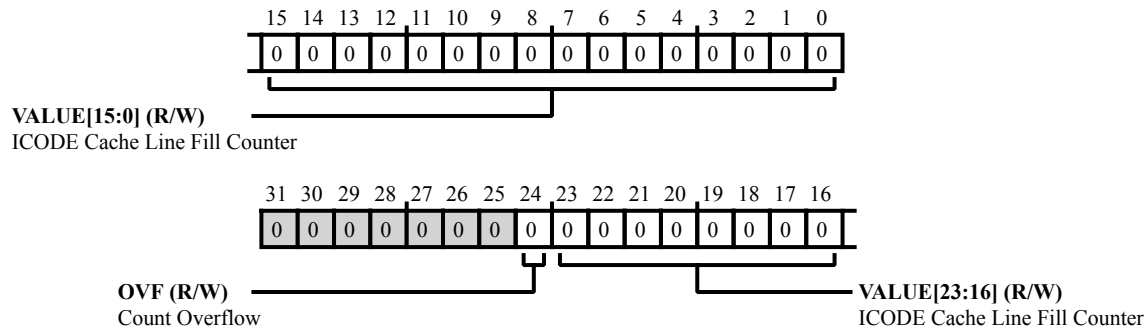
| 15 | 14 | 13 | 12 | 11 | 10 | 9 | 8 | 7 | 6 | 5 | 4 | 3 | 2 | 1 | 0 |
|---|---|---|---|---|---|---|---|---|---|---|---|---|---|---|---|
| 0 | 0 | 0 | 0 | 0 | 0 | 0 | 0 | 0 | 0 | 0 | 0 | 0 | 0 | 0 | 0 |

**VALUE[15:0] (R/W)**
ICODE Cache Line Fill Counter

| 31 | 30 | 29 | 28 | 27 | 26 | 25 | 24 | 23 | 22 | 21 | 20 | 19 | 18 | 17 | 16 |
|---|---|---|---|---|---|---|---|---|---|---|---|---|---|---|---|
| 0 | 0 | 0 | 0 | 0 | 0 | 0 | 0 | 0 | 0 | 0 | 0 | 0 | 0 | 0 | 0 |

**OVF (R/W)**
Count Overflow

**VALUE[23:16] (R/W)**
ICODE Cache Line Fill Counter